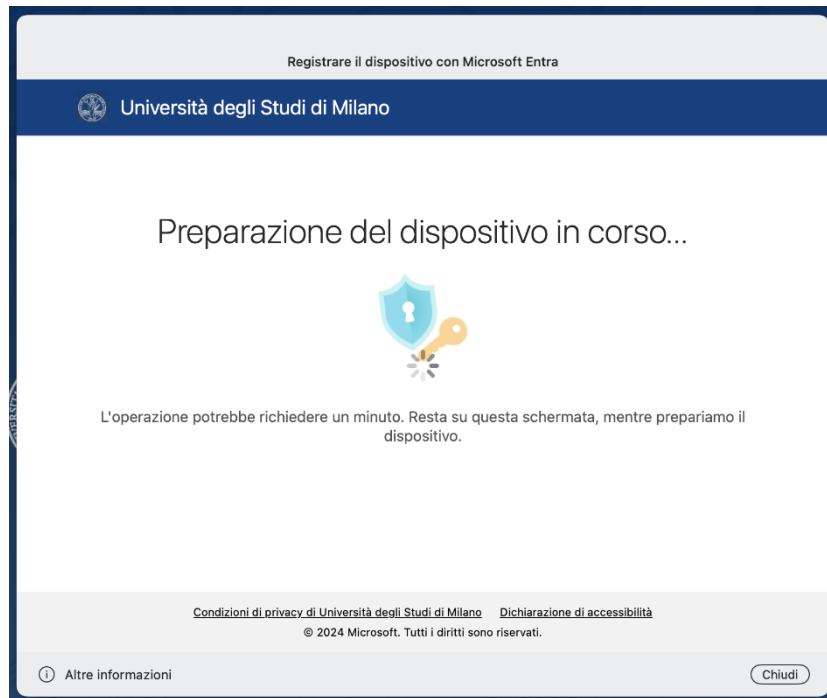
Registrare il dispositivo con Microsoft Entra

Università degli Studi di Milano

Preparazione del dispositivo in corso...

L'operazione potrebbe richiedere un minuto. Resta su questa schermata, mentre prepariamo il dispositivo.

Condizioni di privacy di Università degli Studi di Milano Dichiarazione di accessibilità
© 2024 Microsoft. Tutti i diritti sono riservati.

Altre informazioni

Chiudi